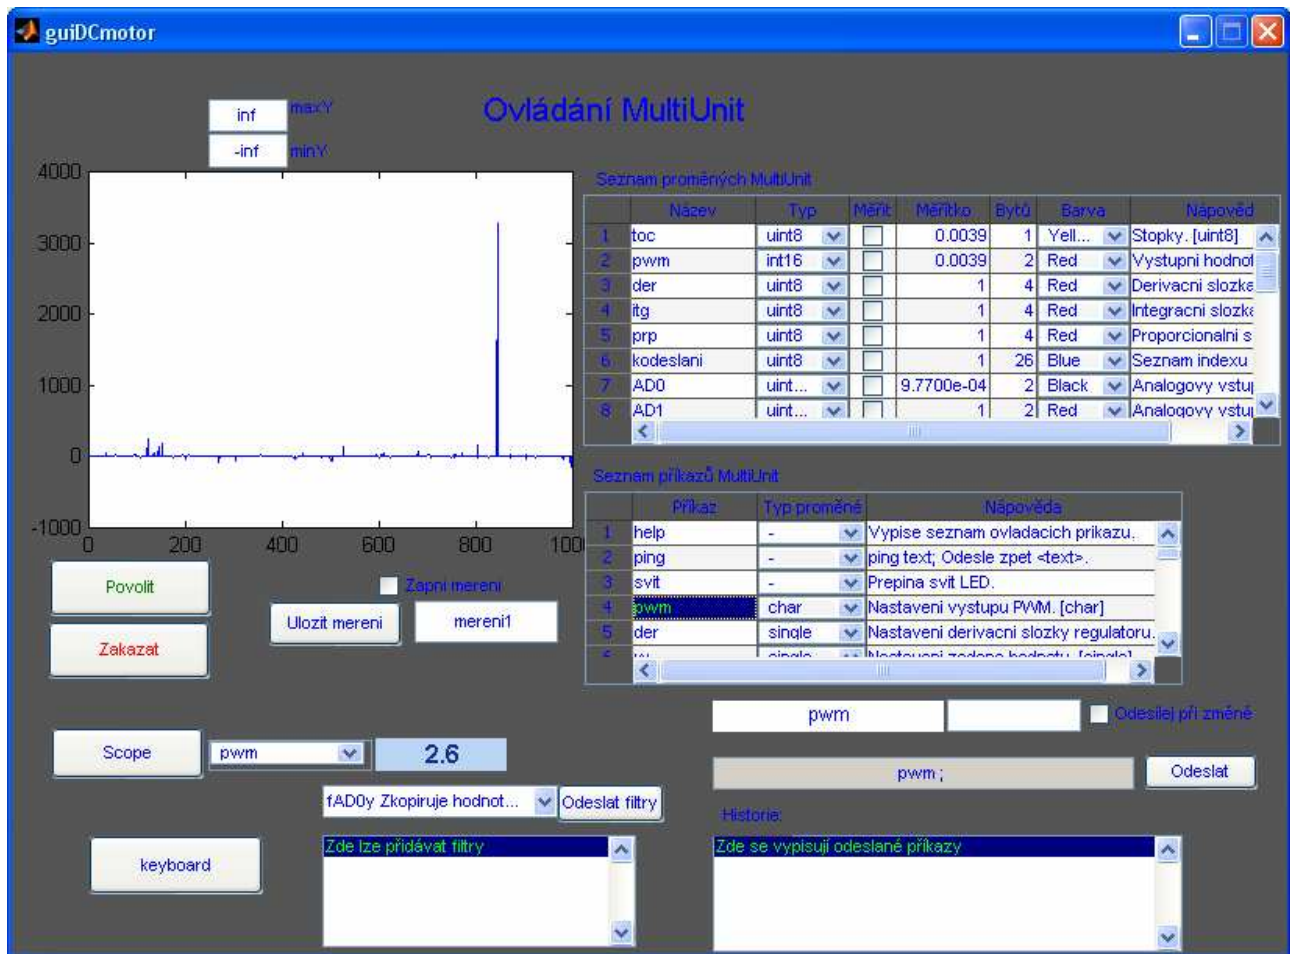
guiDCmotor

inf maxY
-inf minY

Ovládání MultiUnit

4000
3000
2000
1000
0
-1000
0 200 400 600 800 100

Seznam proměných MultiUnit

| | Název | Typ | Měřit | Měřítko | Bytů | Barva | Nápověd |
|---|---|---|---|---|---|---|---|
| 1 | toc | uint8 | | 0.0039 | 1 | Yell... | Stopky. [uint8] |
| 2 | pwm | int16 | | 0.0039 | 2 | Red | Vystupni hodnot |
| 3 | der | uint8 | | 1 | 4 | Red | Derivacni slozka |
| 4 | itg | uint8 | | 1 | 4 | Red | Integracni slozk |
| 5 | prp | uint8 | | 1 | 4 | Red | Proporcionalni s |
| 6 | kodeslani | uint8 | | 1 | 26 | Blue | Seznam indexu |
| 7 | AD0 | uint... | | 9.7700e-04 | 2 | Black | Analogovy vstu |
| 8 | AD1 | uint... | | 1 | 2 | Red | Analogovy vstu |

Seznam příkazů MultiUnit

| | Příkaz | Typ proměné | Nápověda |
|---|---|---|---|
| 1 | help | - | Vypise seznam ovladacich prikazu. |
| 2 | ping | - | ping text; Odesle zpet <text>. |
| 3 | svit | - | Prepina svit LED. |
| 4 | pwm | char | Nastaveni vystupu PWM. [char] |
| 5 | der | single | Nastaveni derivacni slozky regulatoru. |
| 6 | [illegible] | single | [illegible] |

Povolit
Zapni mereni
Ulozit mereni
mereni1
Zakazat

pwm
Odesílej při změně
pwm ;
Odeslat

Scope
pwm
2.6

fAD0y Zkopiruje hodnot...
Odeslat filtry
Historie:

keyboard
Zde lze přidávat filtry
Zde se vypisují odeslané příkazy